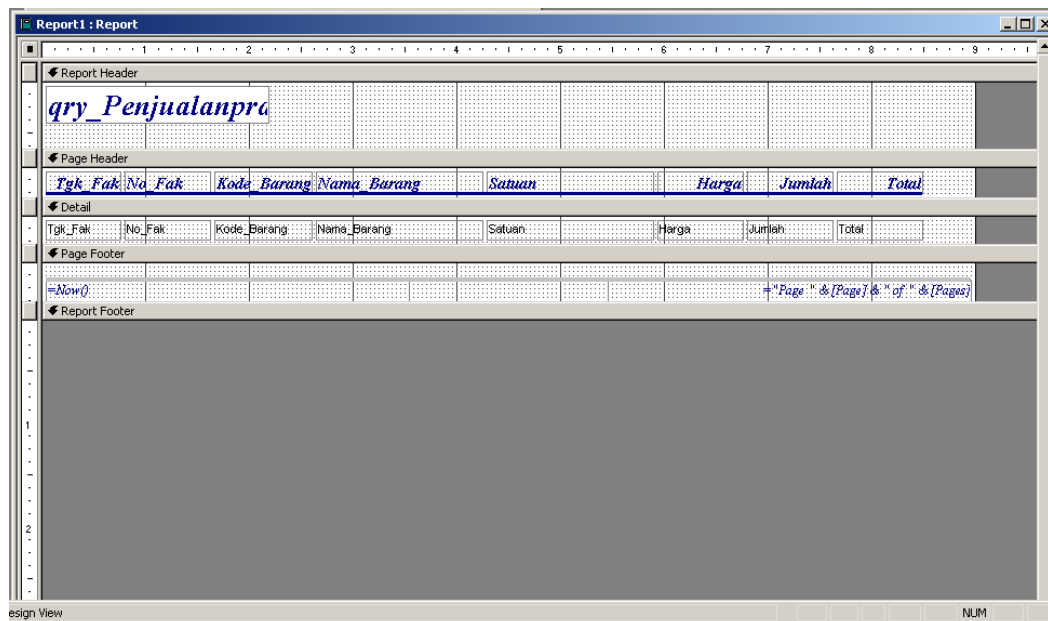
Report1 : Report

1 2 3 4 5 6 7 8 9

Report Header

qry_Penjualanpra

Page Header

Tgk_Fak No_Fak Kode_Barang Nama_Barang Satuan Harga Jumlah Total

Detail

Tgk_Fak No_Fak Kode_Barang Nama_Barang Satuan Harga Jumlah Total

Page Footer

=Now() ="Page " & [Page] & " of " & [Pages]

Report Footer

1
2

esign View NUM